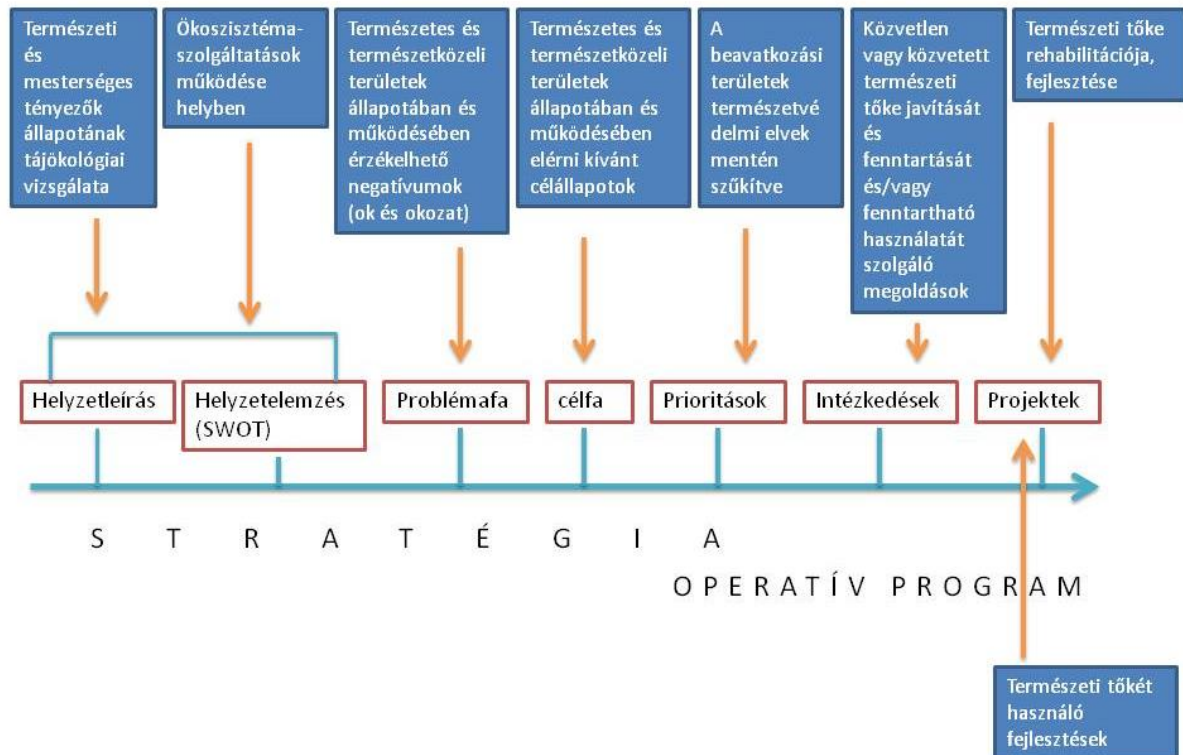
Természeti és mesterséges tényezők állapotának tájökológiai vizsgálata

Ökoszisztéma-szolgáltatások működése helyben

Természetes és természetközeli területek állapotában és működésében érzékelhető negatívumok (ok és okozat)

Természetes és természetközeli területek állapotában és működésében elérni kívánt célállapotok

A beavatkozási területek természetvédelmi elvek mentén szűkítve

Közvetlen vagy közvetett természeti tőke javítását és fenntartását és/vagy fenntartható használatát szolgáló megoldások

Természeti tőke rehabilitációja, fejlesztése

Helyzetleírás

Helyzetelemzés (SWOT)

Problémafa

célfa

Prioritások

Intézkedések

Projektek

S T R A T É G I A

O P E R A T Í V P R O G R A M

Természeti tőkét használó fejlesztések